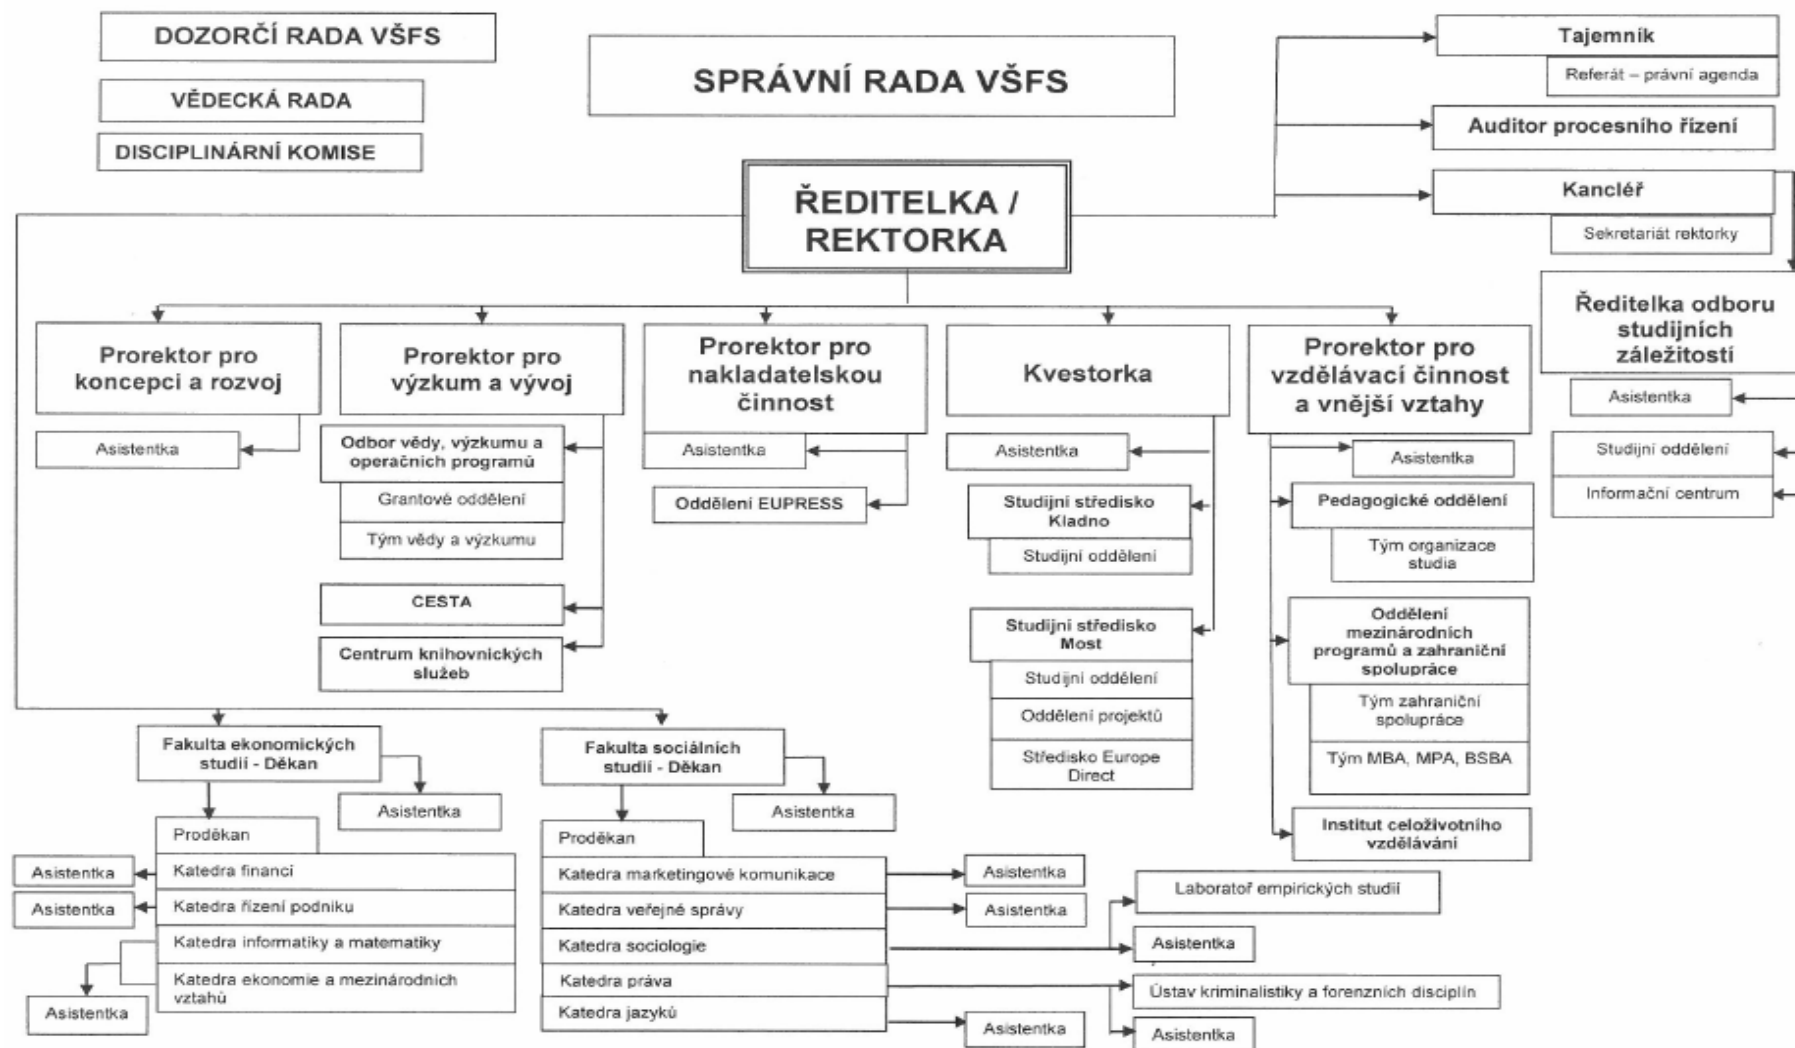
DOZORČÍ RADA VŠFS

VĚDECKÁ RADA

DISCIPLINÁRNÍ KOMISE

SPRÁVNÍ RADA VŠFS

Tajemník

Referát – právní agenda

Auditor procesního řízení

Kancléř

Sekretariát rektorky

ŘEDITELKA / REKTORKA

Ředitelka odboru studijních záležitostí

Asistentka

Studijní oddělení

Informační centrum

Prorektor pro koncepci a rozvoj

Asistentka

Prorektor pro výzkum a vývoj

Odbor vědy, výzkumu a operačních programů

Grantové oddělení

Tým vědy a výzkumu

CESTA

Centrum knihovnických služeb

Prorektor pro nakladatelskou činnost

Asistentka

Oddělení EUPRESS

Kvestorka

Asistentka

Studijní středisko Kladno

Studijní oddělení

Studijní středisko Most

Studijní oddělení

Oddělení projektů

Středisko Europe Direct

Prorektor pro vzdělávací činnost a vnější vztahy

Asistentka

Pedagogické oddělení

Tým organizace studia

Oddělení mezinárodních programů a zahraniční spolupráce

Tým zahraniční spolupráce

Tým MBA, MPA, BSBA

Institut celoživotního vzdělávání

Fakulta ekonomických studií - Děkan

Asistentka

Proděkan

Katedra financí

Katedra řízení podniku

Katedra informatiky a matematiky

Katedra ekonomie a mezinárodních vztahů

Asistentka

Asistentka

Asistentka

Fakulta sociálních studií - Děkan

Asistentka

Proděkan

Katedra marketingové komunikace

Katedra veřejné správy

Katedra sociologie

Katedra práva

Katedra jazyků

Asistentka

Asistentka

Laboratoř empirických studií

Asistentka

Ústav kriminalistiky a forenzních disciplín

Asistentka

Asistentka